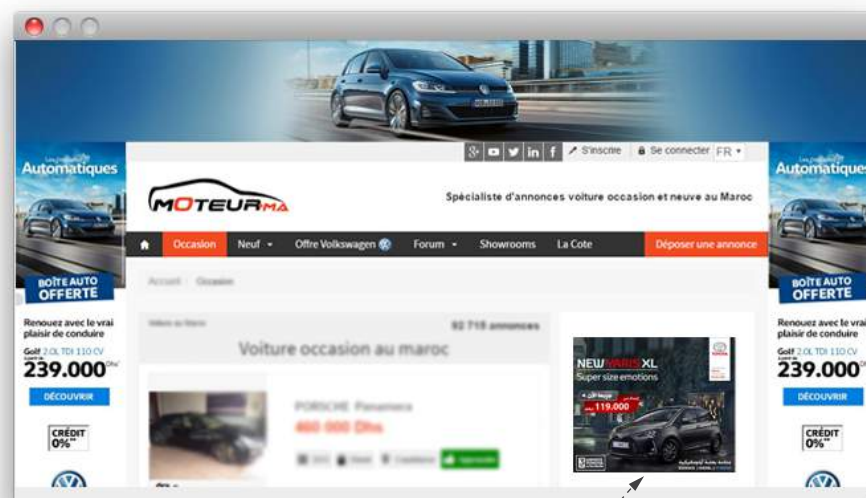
Automatiques

BOÎTE AUTO OFFERTE

Renouez avec le vrai plaisir de conduire

Golf 2.0L TDI 110 CV

239.000 Dhs

DÉCOUVRIR

CRÉDIT 0%

S'inscrire Se connecter FR

MOTEUR.MA

Spécialiste d'annonces voiture occasion et neuve au Maroc

Occasion Neuf Offre Volkswagen Forum Showrooms La Cote Déposer une annonce

Accueil / Occasion

92 718 annonces

Voiture occasion au maroc

PORSCHE Panamera

460 000 Dhs

NEW YARIS XL

Super size emotions

119.000

Automatiques

BOÎTE AUTO OFFERTE

Renouez avec le vrai plaisir de conduire

Golf 2.0L TDI 110 CV

239.000 Dhs

DÉCOUVRIR

CRÉDIT 0%